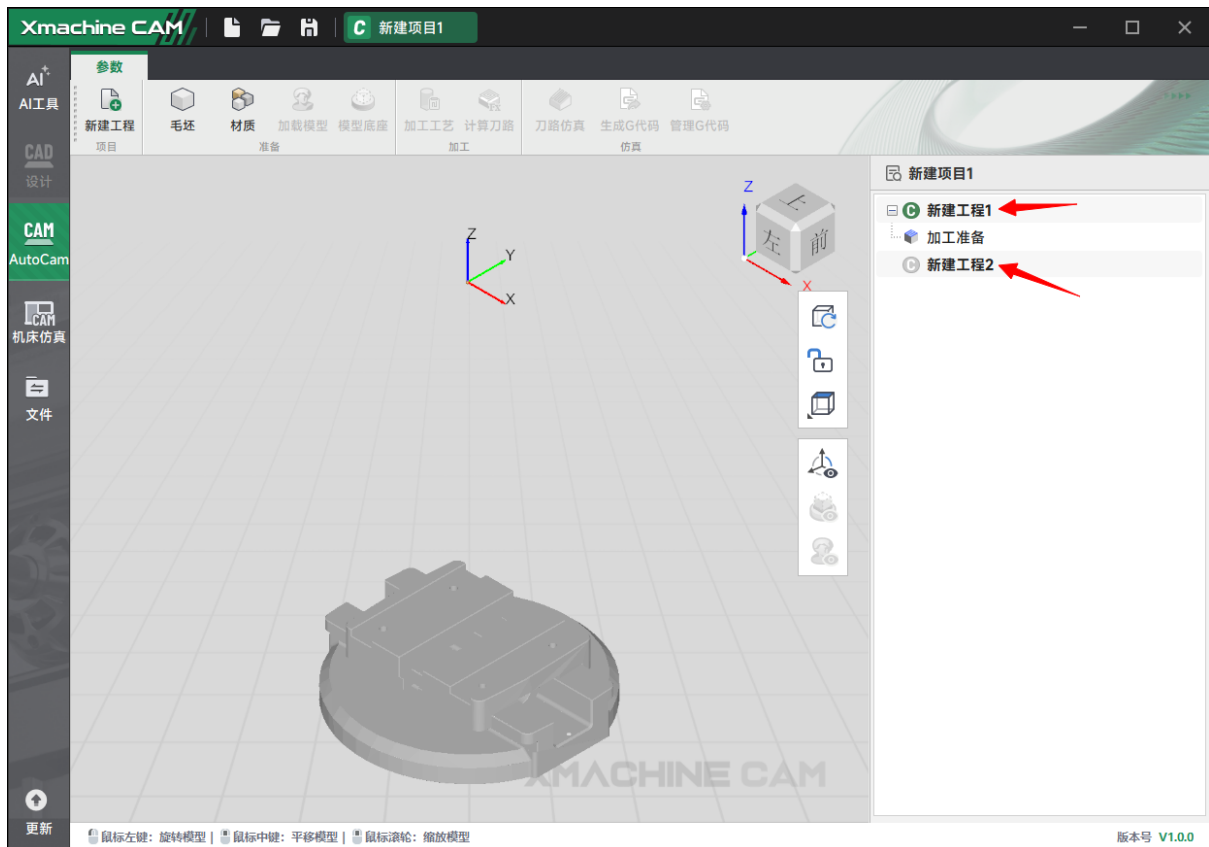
Xmachine CAM
新建项目1

AI工具
CAD 设计
CAM AutoCam
机床仿真
文件
更新

参数
新建工程
项目
毛坯
材质
加载模型
模型底座
准备
加工工艺
计算刀路
加工
刀路仿真
生成G代码
管理G代码
仿真

Z
Y
X

Z
上
左
前
X

新建项目1
新建工程1
加工准备
新建工程2

XMACHINE CAM

鼠标左键：旋转模型 | 鼠标中键：平移模型 | 鼠标滚轮：缩放模型
版本号 V1.0.0